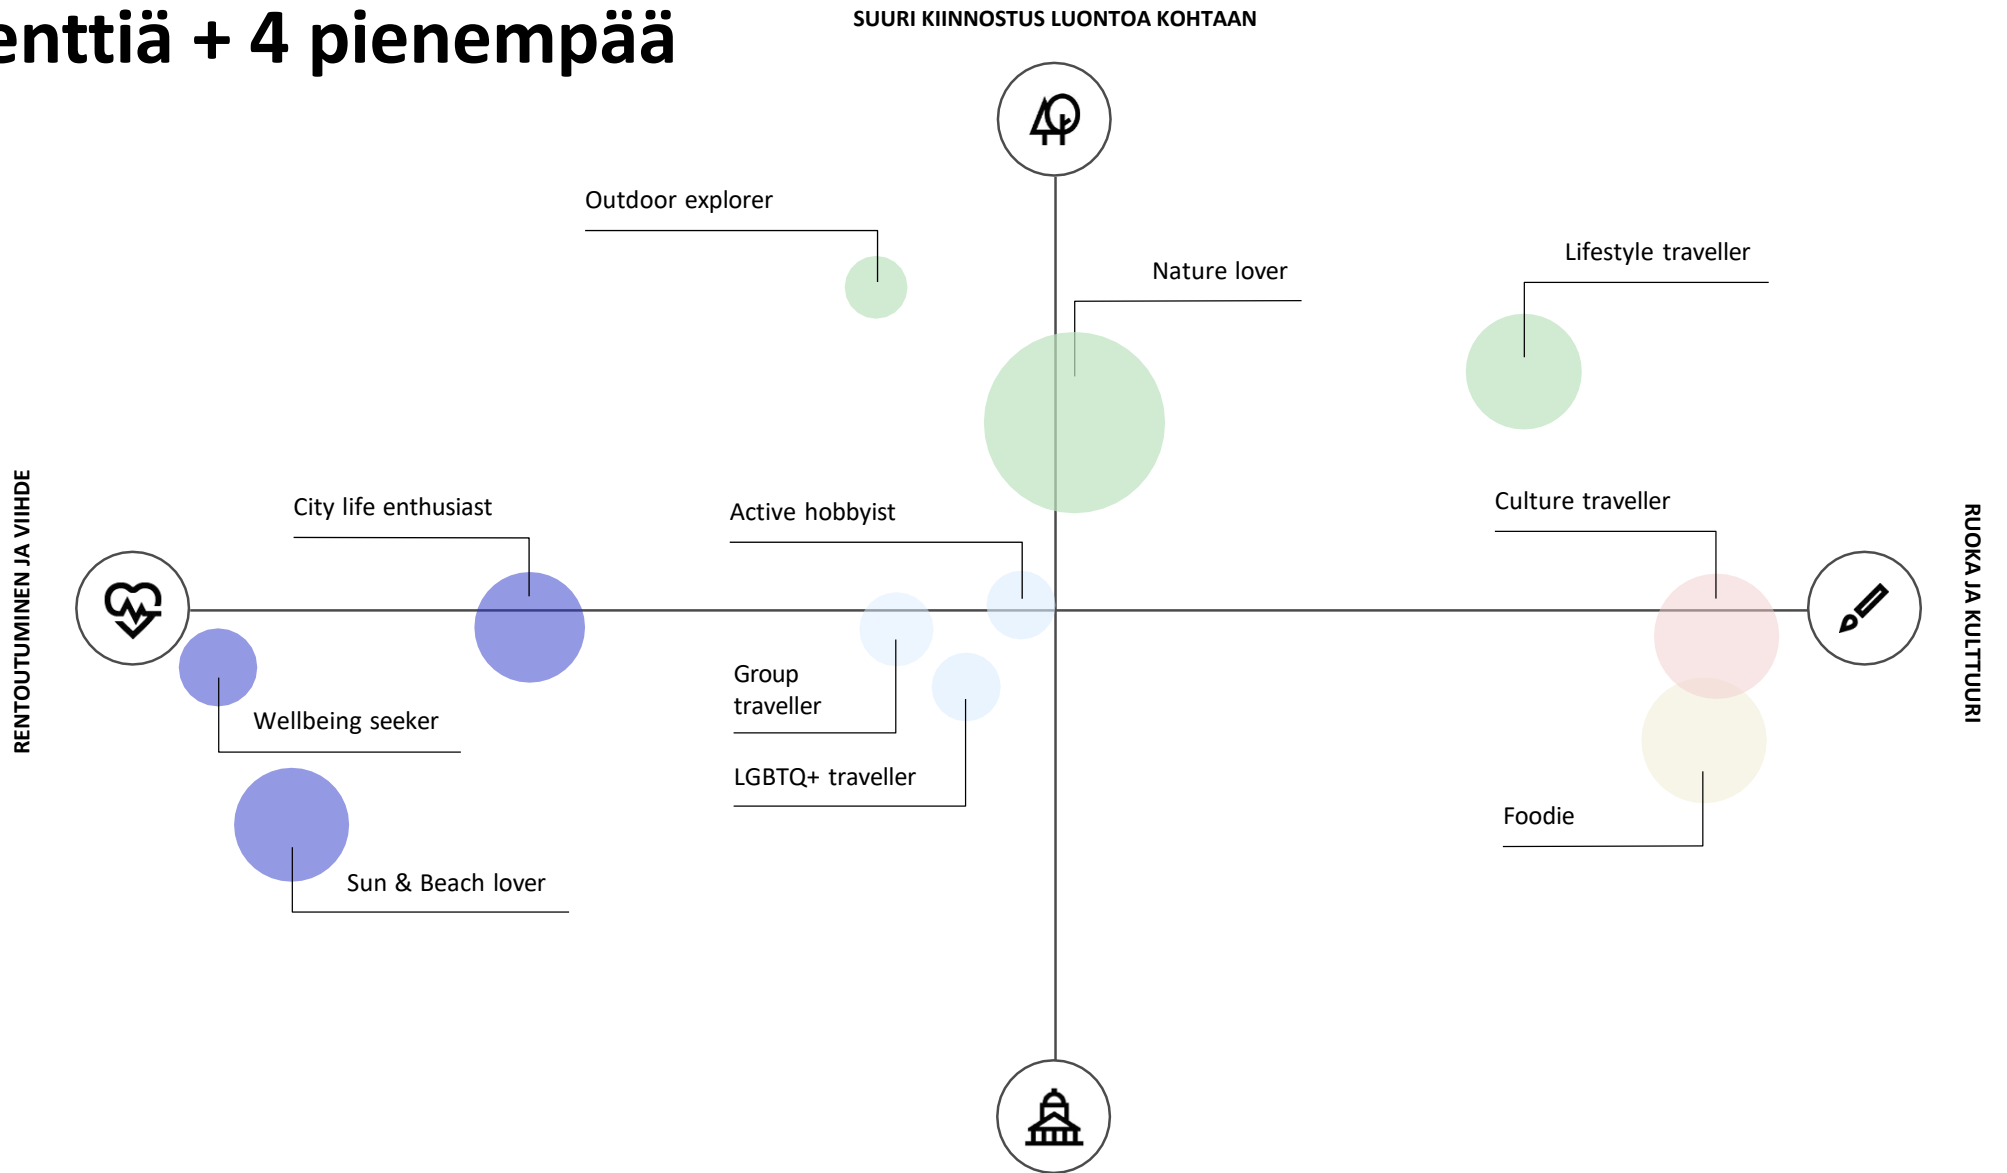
enttiä + 4 pienempää

SUURI KIINNOSTUS LUONTOA KOHTAAN

Outdoor explorer

Nature lover

Lifestyle traveller

RENTOUTUMINEN JA VIIHDE

City life enthusiast

Active hobbyist

Culture traveller

RUOKA JA KULTTUURI

Wellbeing seeker

Group traveller

LGBTQ+ traveller

Foodie

Sun & Beach lover